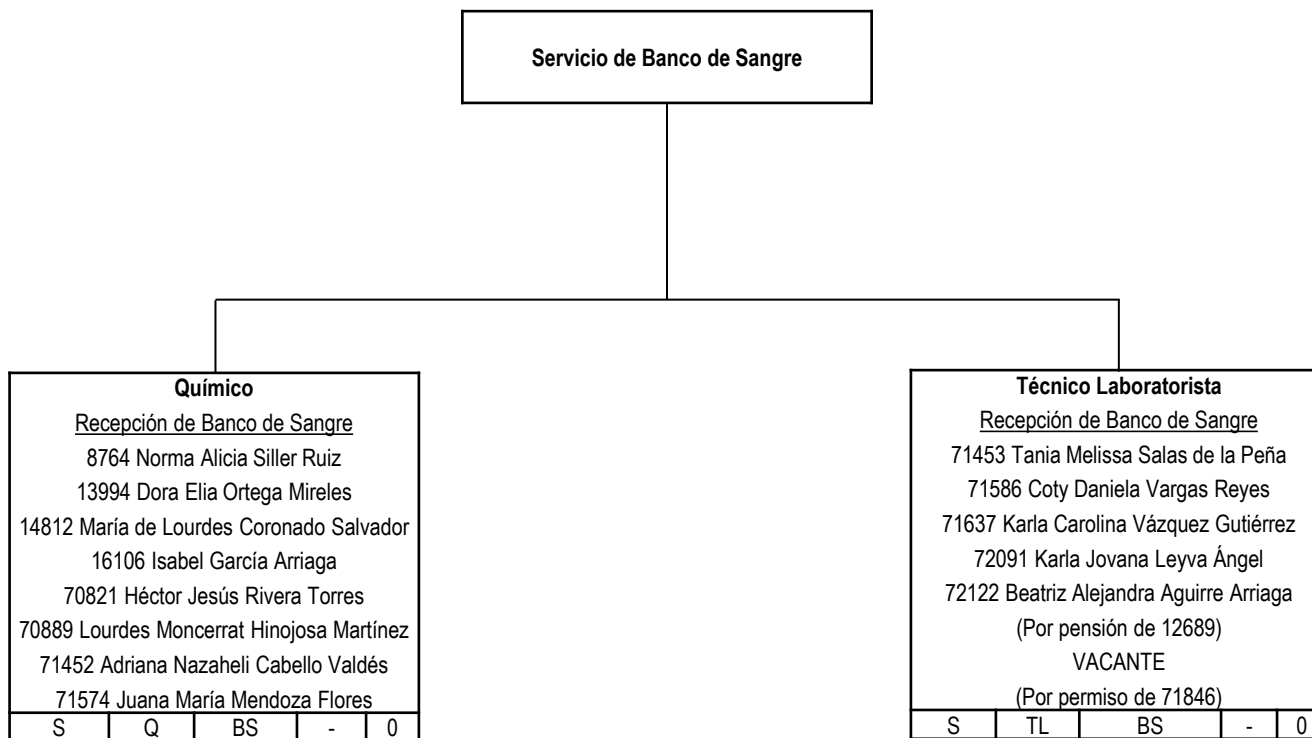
Servicio de Banco de Sangre

Químico
Recepción de Banco de Sangre
8764 Norma Alicia Siller Ruiz
13994 Dora Elia Ortega Mireles
14812 María de Lourdes Coronado Salvador
16106 Isabel García Arriaga
70821 Héctor Jesús Rivera Torres
70889 Lourdes Moncerrat Hinojosa Martínez
71452 Adriana Nazaheli Cabello Valdés
71574 Juana María Mendoza Flores

| S | Q | BS | - | 0 |
|---|---|---|---|---|

Técnico Laboratorista
Recepción de Banco de Sangre
71453 Tania Melissa Salas de la Peña
71586 Coty Daniela Vargas Reyes
71637 Karla Carolina Vázquez Gutiérrez
72091 Karla Jovana Leyva Ángel
72122 Beatriz Alejandra Aguirre Arriaga
(Por pensión de 12689)
VACANTE
(Por permiso de 71846)

| S | TL | BS | - | 0 |
|---|---|---|---|---|